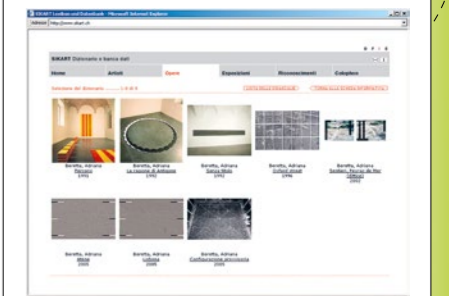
SIKART Lexikon und Datenbank - Microsoft Internet Explorer

Adresse http://www.sikart.ch

SIKART Dizionario e banca dati

Home

Artisti

Opere

Esposizioni

Riconoscimenti

Cataloghi

Selezione dei Dizionario ... 1 2 3

Beretta, Adriana
Percorso
1991

Beretta, Adriana
La ragione di Antigone
1992

Beretta, Adriana
Senza titolo
1993

Beretta, Adriana
Cyford street
1996

Beretta, Adriana
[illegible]
2002

Beretta, Adriana
Mare
2005

Beretta, Adriana
Lettera
2005

Beretta, Adriana
Configurazione provvisoria
2005